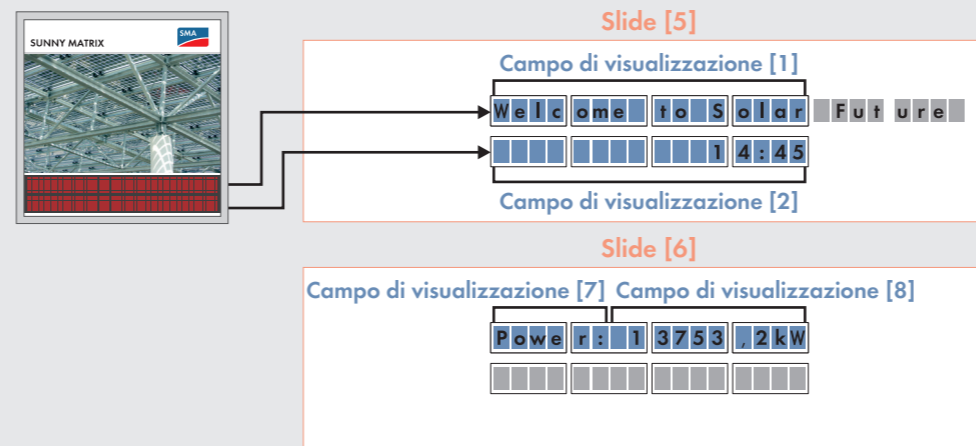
SUNNY MATRIX

SMA

Slide [5]

Campo di visualizzazione [1]

Welcome to Solar Future

14:45

Campo di visualizzazione [2]

Slide [6]

Campo di visualizzazione [7] Campo di visualizzazione [8]

Power: 13753,2kW